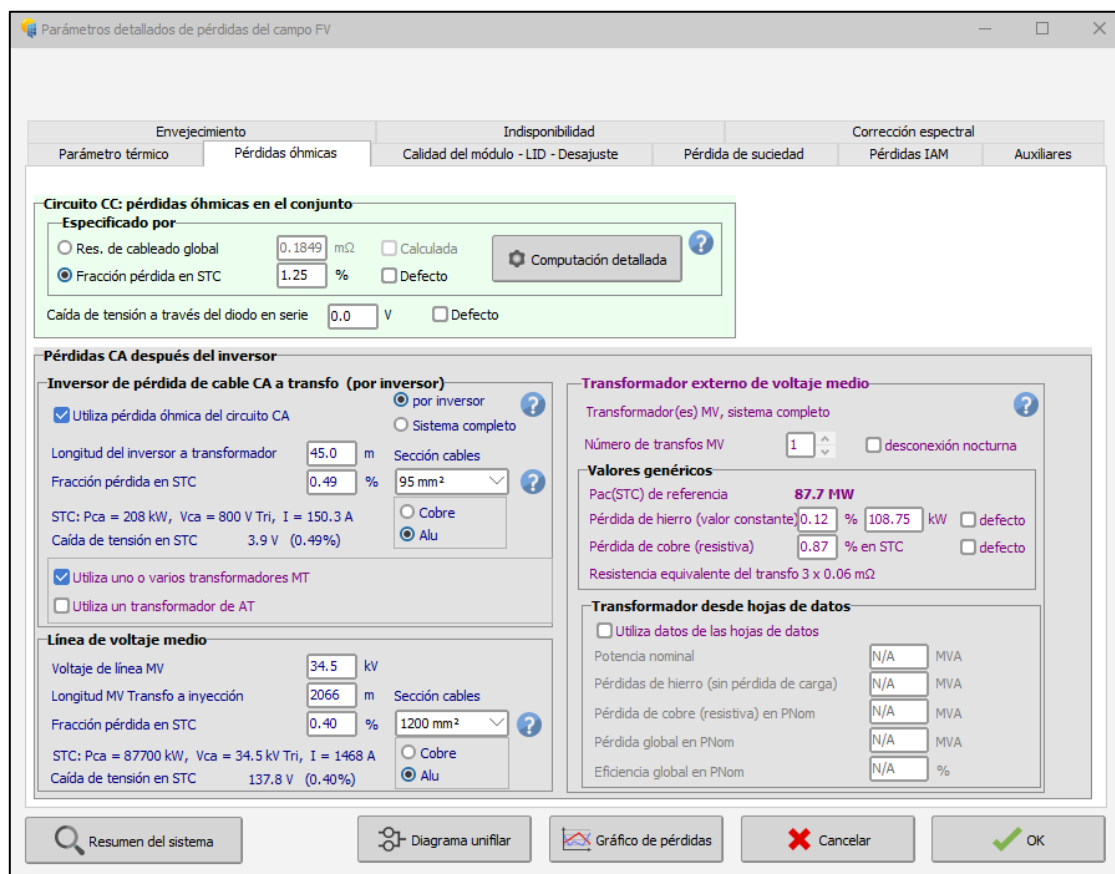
Parámetros detallados de pérdidas del campo FV

Envejecimiento
Indisponibilidad
Corrección espectral
Parámetro térmico
Pérdidas óhmicas
Calidad del módulo - LID - Desajuste
Pérdida de suciedad
Pérdidas IAM
Auxiliares

Circuito CC: pérdidas óhmicas en el conjunto
Especificado por
Res. de cableado global 0.1849 mΩ Calculada
Fracción pérdida en STC 1.25 % Defecto
Computación detallada
Caída de tensión a través del diodo en serie 0.0 V Defecto

Pérdidas CA después del inversor
Inversor de pérdida de cable CA a transfo (por inversor)
Utiliza pérdida óhmica del circuito CA
por inversor
Sistema completo
Longitud del inversor a transformador 45.0 m
Sección cables
Fracción pérdida en STC 0.49 %
95 mm²
STC: Pca = 208 kW, Vca = 800 V Tri, I = 150.3 A
Cobre
Caída de tensión en STC 3.9 V (0.49%)
Alu
Utiliza uno o varios transformadores MT
Utiliza un transformador de AT

Línea de voltaje medio
Voltaje de línea MV 34.5 kV
Longitud MV Transfo a inyección 2066 m
Sección cables
Fracción pérdida en STC 0.40 %
1200 mm²
STC: Pca = 87700 kW, Vca = 34.5 kV Tri, I = 1468 A
Cobre
Caída de tensión en STC 137.8 V (0.40%)
Alu

Transformador externo de voltaje medio
Transformador(es) MV, sistema completo
Número de transfos MV 1 desconexión nocturna
Valores genéricos
Pac(STC) de referencia 87.7 MW
Pérdida de hierro (valor constante) 0.12 % 108.75 kW defecto
Pérdida de cobre (resistiva) 0.87 % en STC defecto
Resistencia equivalente del transfo 3 x 0.06 mΩ

Transformador desde hojas de datos
Utiliza datos de las hojas de datos
Potencia nominal N/A MVA
Pérdidas de hierro (sin pérdida de carga) N/A MVA
Pérdida de cobre (resistiva) en PNom N/A MVA
Pérdida global en PNom N/A MVA
Eficiencia global en PNom N/A %

Resumen del sistema
Diagrama unifilar
Gráfico de pérdidas
Cancelar
OK